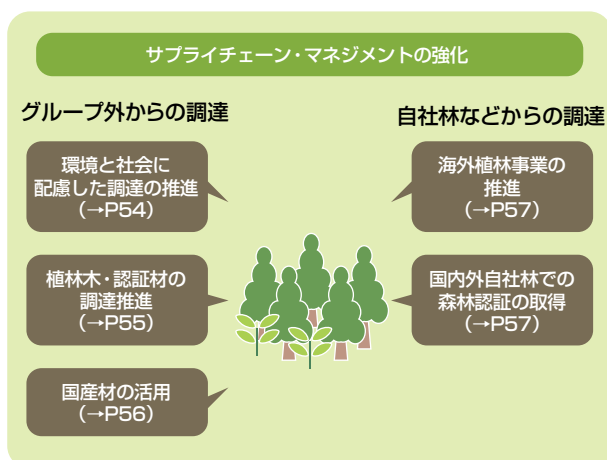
サプライチェーン・マネジメントの強化

グループ外からの調達

環境と社会に配慮した調達の推進（→P54）

植林木・認証材の調達推進（→P55）

国産材の活用（→P56）

自社林などからの調達

海外植林事業の推進（→P57）

国内外自社林での森林認証の取得（→P57）